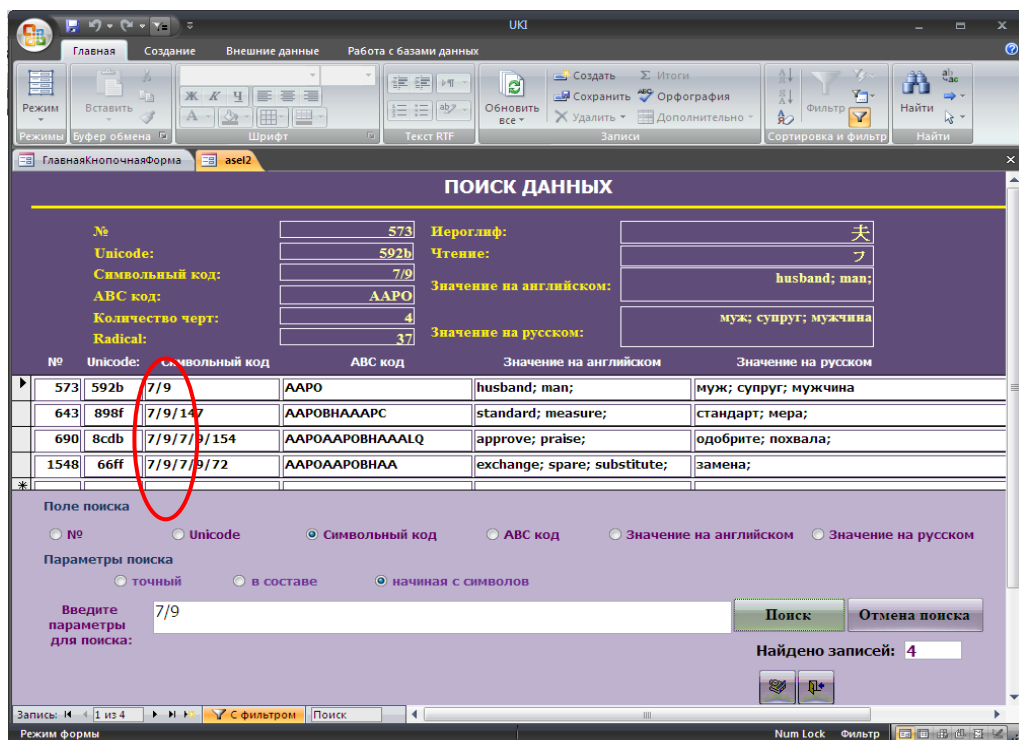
UKI

Главная Создание Внешние данные Работа с базами данных

Режим Вставить Обновить все Создать Сохранить Удалить Итоги Орфография Дополнительно Фильтр Найти

Режимы Буфер обмена Шрифт Текст RTF Записи Сортировка и фильтр Найти

ГлавнаяКнопочнаяФорма asel2

ПОИСК ДАННЫХ

№ 573
Unicode: 592b
Символьный код: 7/9
ABC код: AAPO
Количество черт: 4
Radical: 37
Иероглиф: 夫
Чтение: フ
Значение на английском: husband; man;
Значение на русском: муж; супруг; мужчина

| № | Unicode: | Символьный код | ABC код | Значение на английском | Значение на русском |
|---|---|---|---|---|---|
| 573 | 592b | 7/9 | AAPO | husband; man; | муж; супруг; мужчина |
| 643 | 898f | 7/9/147 | AAPOBHAAAPC | standard; measure; | стандарт; мера; |
| 690 | 8cdb | 7/9/7/9/154 | AAPOAAPOBHAAALQ | approve; praise; | одобрите; похвала; |
| 1548 | 66ff | 7/9/7/9/72 | AAPOAAPOBHAA | exchange; spare; substitute; | замена; |

Поле поиска
№ Unicode Символьный код ABC код Значение на английском Значение на русском

Параметры поиска
точный в составе начиная с символов

Введите параметры для поиска: 7/9

Поиск Отмена поиска

Найдено записей: 4

Запись: 1 из 4 С фильтром Поиск

Режим формы Num Lock Фильтр